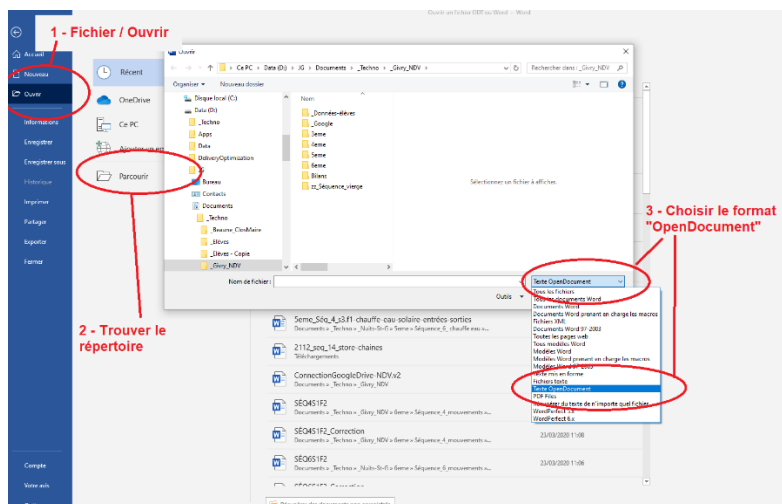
1 - Fichier / Ouvrir

Ouvrir un fichier ODT ou Word - Word

Accueil
Nouveau
Ouvrir
Informations
Enregistrer
Enregistrer sous
Historique
Imprimer
Partager
Exporter
Fermer
Compte
Trier avis

Récent
OneDrive
Ce PC
Ajouter un emplacement
Parcourir

Ouvrir

Ce PC > Data (D:) > JG > Documents > _Techno > _Gkry_NDV

Rechercher dans : _Gkry_NDV

Organiser ▾ Nouveau dossier

Disque local (C:)
Data (D:)
_Techno
Apps
Data
DeliveryOptimization
JG
Bureau
Contacts
Documents
_Techno
_Bascule_ClonMaitre
_Eleves
_Eleves - Copie
_Gkry_NDV

Nom
_Données-éleves
_Google
3eme
4eme
5eme
6eme
Bilans
zz_Séquence_vierge

Sélectionnez un fichier à afficher.

Nom de fichier :

Texte OpenDocument

Outils

Tous les fichiers
Tous les documents Word
Documents Word
Documents Word prenant en charge les macros
Fichiers XML
Documents Word 97-2003
Toutes les pages web
Tous modèles Word
Modèles Word
Modèles Word prenant en charge les macros
Modèles Word 97-2003
Texte mis en forme
Fichiers textes
Texte OpenDocument
PDF Files
Récupérer du texte de n'importe quel fichier
WordPerfect 5.x
WordPerfect 6.x

3 - Choisir le format "OpenDocument"

2 - Trouver le répertoire

5eme_Séq_4_s3.f1-chauffe-eau-solaire-entrées sorties
Documents » _Techno » _Nuits-St-G » 5eme » Séquence_6_chauffe eau s...

2112_seq_14_store-chaines
Téléchargements

ConnectionGoogleDrive-NDV.v2
Documents » _Techno » _Gkry_NDV

SEQ4S1F2
Documents » _Techno » _Gkry_NDV » 6eme » Séquence_4_mouvements »...

SEQ4S1F2_Correction
Documents » _Techno » _Gkry_NDV » 6eme » Séquence_4_mouvements »...
23/03/2020 11:08

SEQ6S1F2
Documents » _Techno » _Nuits-St-G » 6eme » Séquence_6_mouvements »...
23/03/2020 11:06